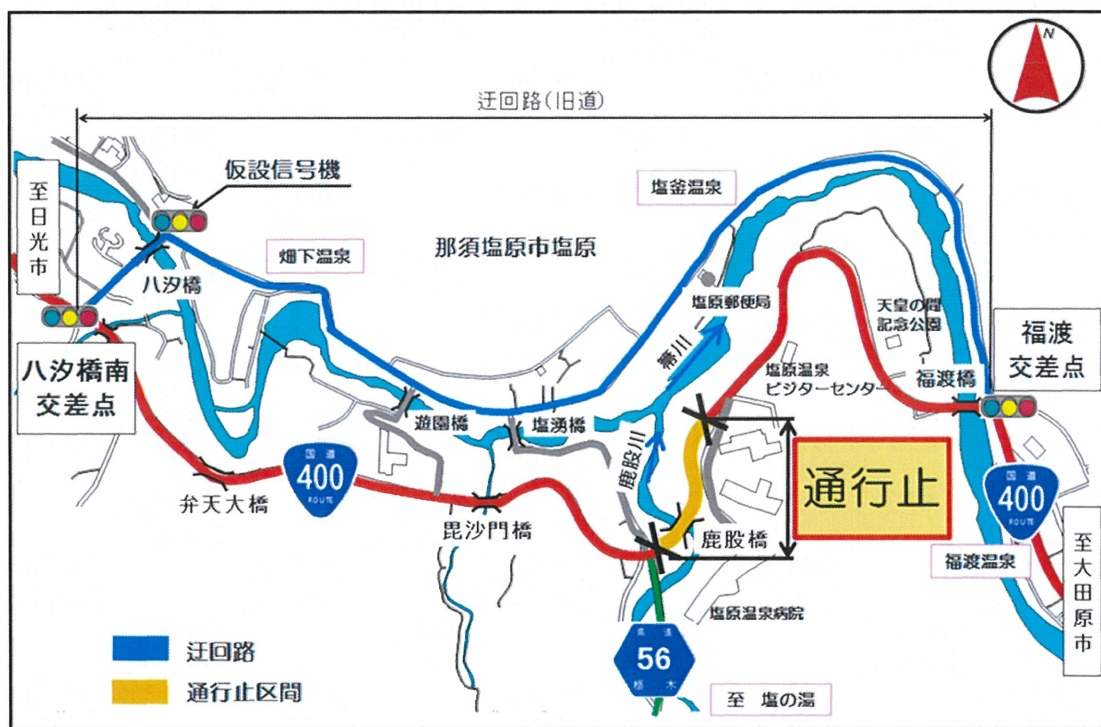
N

迂回路(旧道)

至日光市

仮設信号機

八汐橋

畑下温泉

那須塩原市塩原

塩釜温泉

塩原郵便局

天皇の間記念公園

箒川

塩原温泉ビジターセンター

福渡橋

福渡交差点

八汐橋南交差点

遊園橋

塩湧橋

鹿股川

国道 400 ROUTE

弁天大橋

毘沙門橋

鹿股橋

通行止

国道 400 ROUTE

福渡温泉

至大田原市

塩原温泉病院

県道 56 栃木

迂回路

通行止区間

至 塩の湯